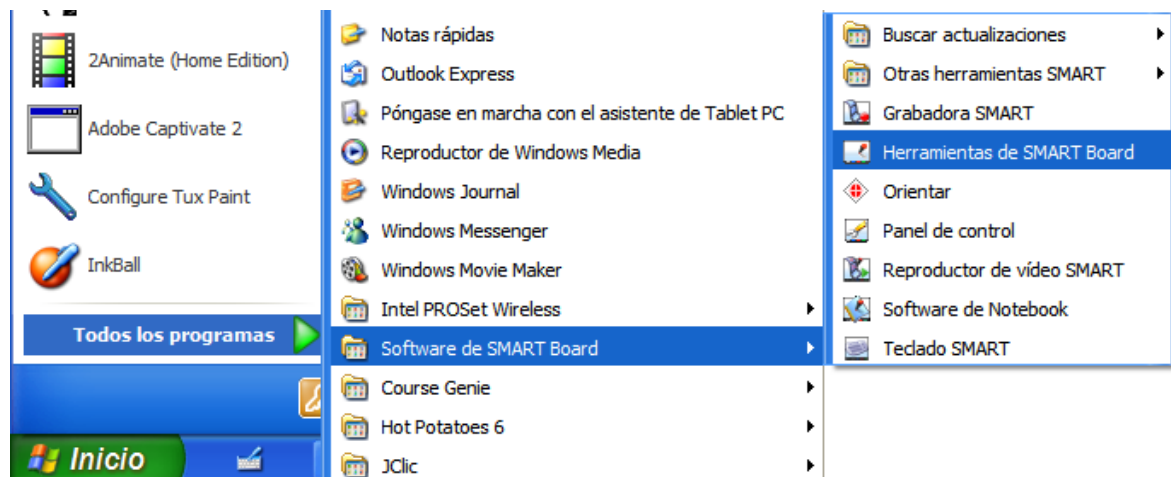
2Animate (Home Edition)
Adobe Captivate 2
Configure Tux Paint
InkBall
Todos los programas
Inicio

Notas rápidas
Outlook Express
Póngase en marcha con el asistente de Tablet PC
Reproductor de Windows Media
Windows Journal
Windows Messenger
Windows Movie Maker
Intel PROSet Wireless
Software de SMART Board
Course Genie
Hot Potatoes 6
JClic

Buscar actualizaciones
Otras herramientas SMART
Grabadora SMART
Herramientas de SMART Board
Orientar
Panel de control
Reproductor de vídeo SMART
Software de Notebook
Teclado SMART